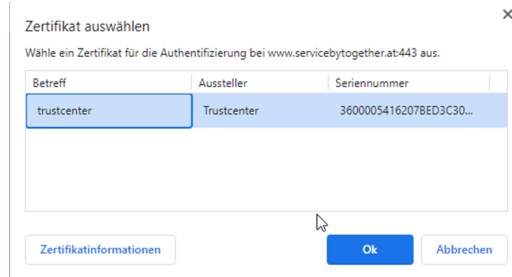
Zertifikat auswählen

Wähle ein Zertifikat für die Authentifizierung bei www.servicebytogether.at:443 aus.

| Betreff | Aussteller | Seriennummer |
|---|---|---|
| trustcenter | Trustcenter | 3600005416207BED3C30... |

Zertifikatinformationen

Ok

Abbrechen